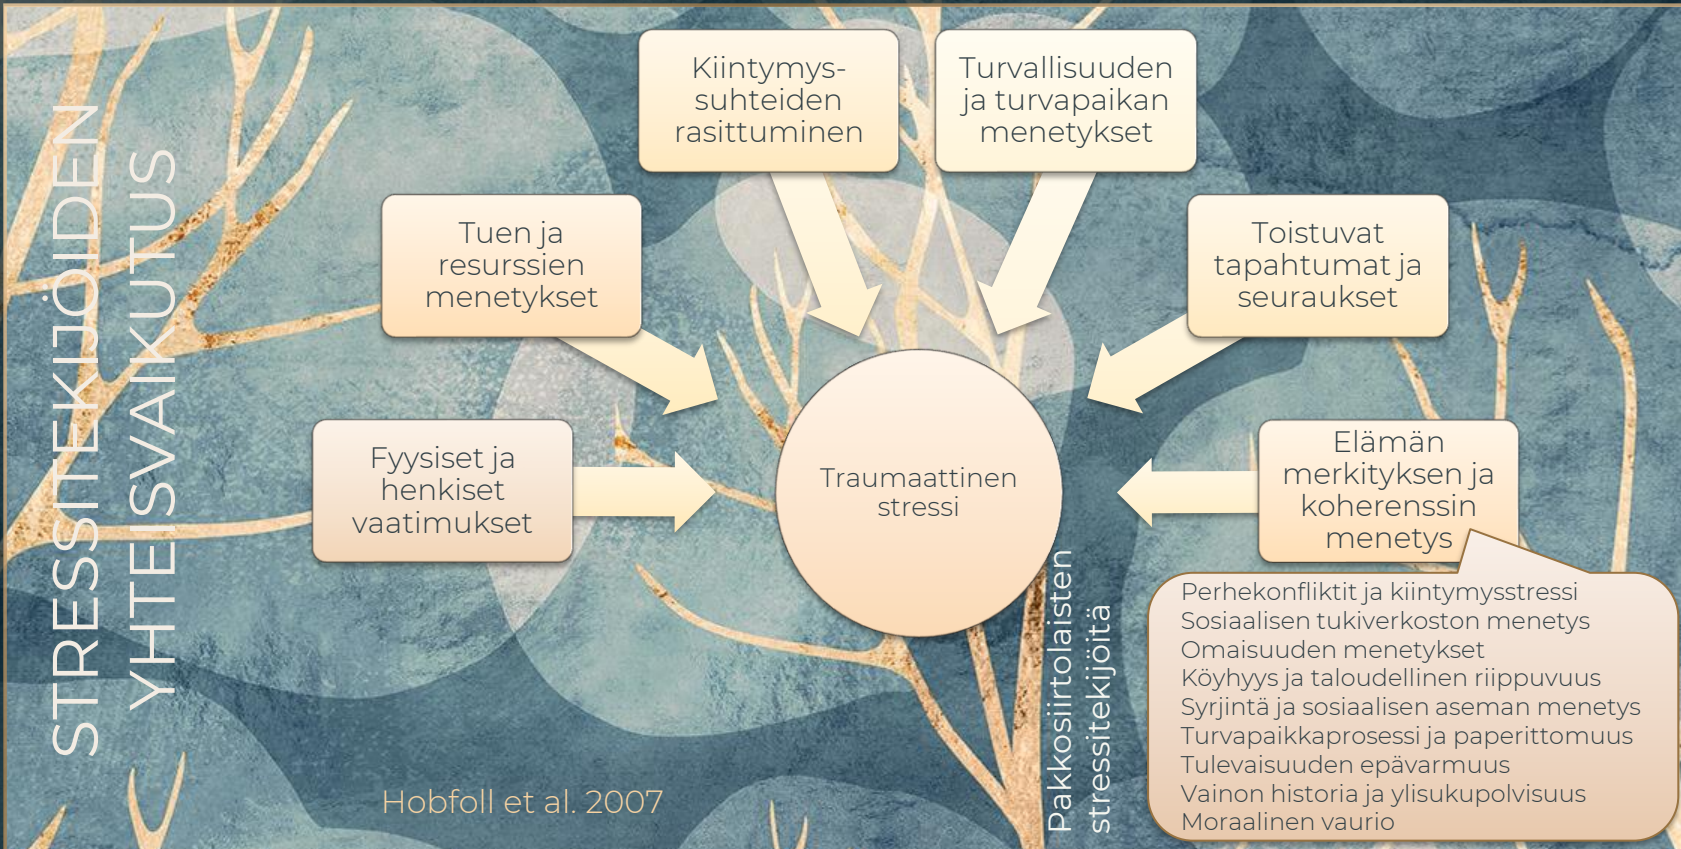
STRESSITEKIJÖIDEN YHTEISVAIKUTUS

Kiintymyssuhteiden rasittuminen

Turvallisuuden ja turvapaikan menetykset

Tuen ja resurssien menetykset

Toistuvat tapahtumat ja seuraukset

Fyysiset ja henkiset vaatimukset

Traumaattinen stressi

Elämän merkityksen ja koherenssin menetys

Perhekonfliktit ja kiintymysstressi
Sosiaalisen tukiverkoston menetys
Omaisuuden menetykset
Köyhyys ja taloudellinen riippuvuus
Syrjintä ja sosiaalisen aseman menetys
Turvapaikkaprosessi ja paperittomuus
Tulevaisuuden epävarmuus
Vainon historia ja ylisukupolvisuus
Moraalinen vaurio

Pakkosiirtolaisten stressitekijöitä

Hobfoll et al. 2007